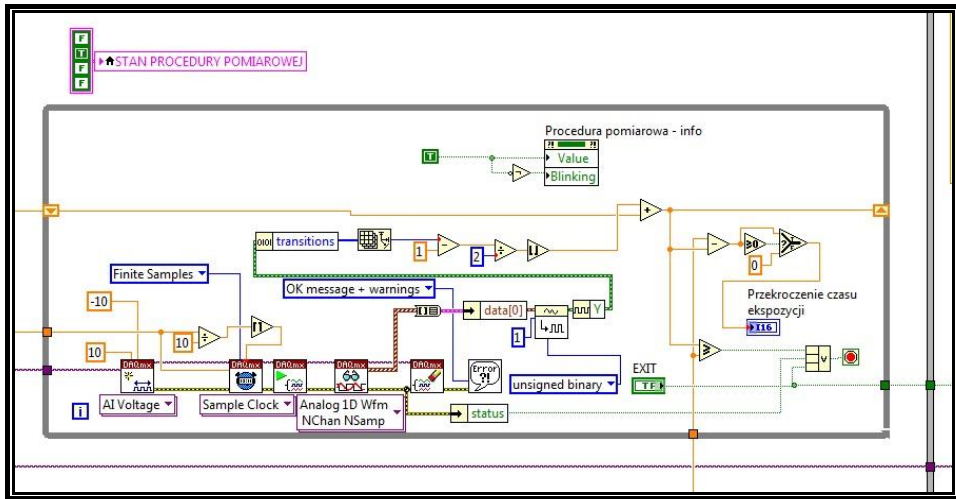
F
T
F
F
STAN PROCEDURY POMIAROWEJ

Procedura pomiarowa - info
T
Value
Blinking

transitions
1
2

Finite Samples
OK message + warnings
-10
data[0]
10
1
10
DAQmx
DAQmx
DAQmx
DAQmx
DAQmx
AI Voltage
Sample Clock
Analog 1D Wfm
NChan NSamp
unsigned binary
status
i
EXIT
TF

0
Przekroczenie czasu ekspozycji
I16